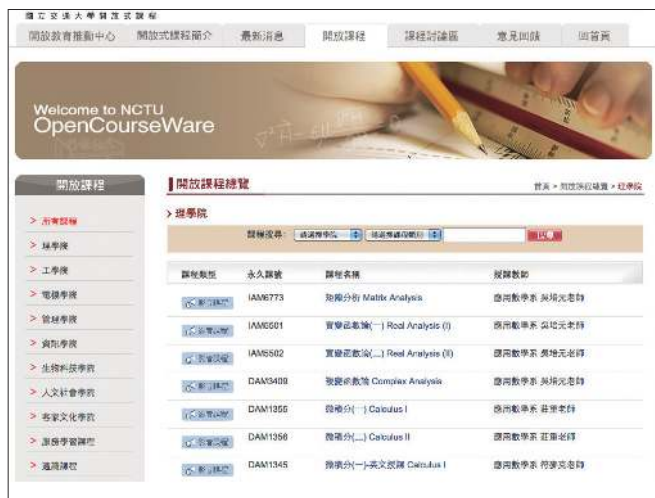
國立交通大學開放式課程

開放教育推動中心 | 開放式課程簡介 | 最新消息 | 開放課程 | 課程討論區 | 意見回饋 | 回首頁

Welcome to NCTU OpenCourseWare

開放課程

> 所有課程
> 理學院
> 工學院
> 電機學院
> 管理學院
> 資訊學院
> 生物科技學院
> 人文社會學院
> 客家文化學院
> 跨校學習課程
> 通識課程

開放課程總覽

首頁 > 開放課程總覽 > 理學院

> 理學院

課程搜尋: 請選擇學院 請選擇課程類別 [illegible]

| 課程類型 | 永久課號 | 課程名稱 | 授課教師 |
|---|---|---|---|
| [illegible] | IAM6773 | 矩陣分析 Matrix Analysis | 應用數學系 吳培元老師 |
| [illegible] | IAM6501 | 實變函數論(一) Real Analysis (I) | 應用數學系 吳培元老師 |
| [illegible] | IAM6502 | 實變函數論(二) Real Analysis (II) | 應用數學系 吳培元老師 |
| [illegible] | DAM3409 | 複變函數論 Complex Analysis | 應用數學系 吳培元老師 |
| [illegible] | DAM1355 | 微積分(一) Calculus I | 應用數學系 莊重老師 |
| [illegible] | DAM1356 | 微積分(二) Calculus II | 應用數學系 莊重老師 |
| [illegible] | DAM1345 | 微積分(一)-英文授課 Calculus I | 應用數學系 符麥克老師 |